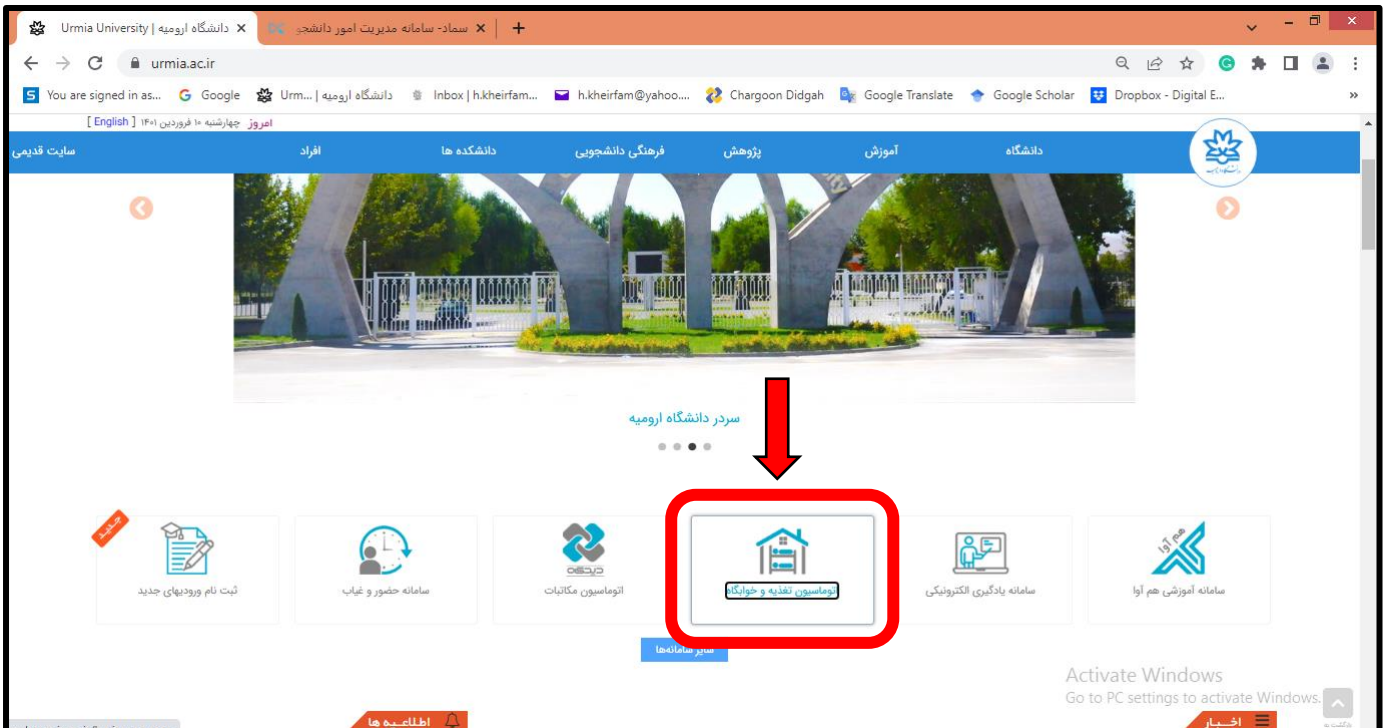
Urmia University | دانشگاه ارومیه ×
سماد- سامانه مدیریت امور دانشجو ×
+
urmia.ac.ir
You are signed in as... Google Urm... | دانشگاه ارومیه Inbox | h.kheirfam... h.kheirfam@yahoo.... Chargoon Didgah Google Translate Google Scholar Dropbox - Digital E...
امروز چهارشنبه ۱۰ فروردین ۱۴۰۱ [ English ]
دانشگاه آموزش پژوهش فرهنگی دانشجویی دانشکده ها افراد سایت قدیمی
سردر دانشگاه ارومیه
هم آوا
سامانه آموزشی هم آوا
سامانه یادگیری الکترونیکی
اتوماسیون تغذیه و خوابگاه
اتوماسیون مکاتبات
سامانه حضور و غیاب
جدید
ثبت نام ورودیهای جدید
سایر سامانه‌ها
Activate Windows
Go to PC settings to activate Windows.
اطلاعیه ها
اخبار